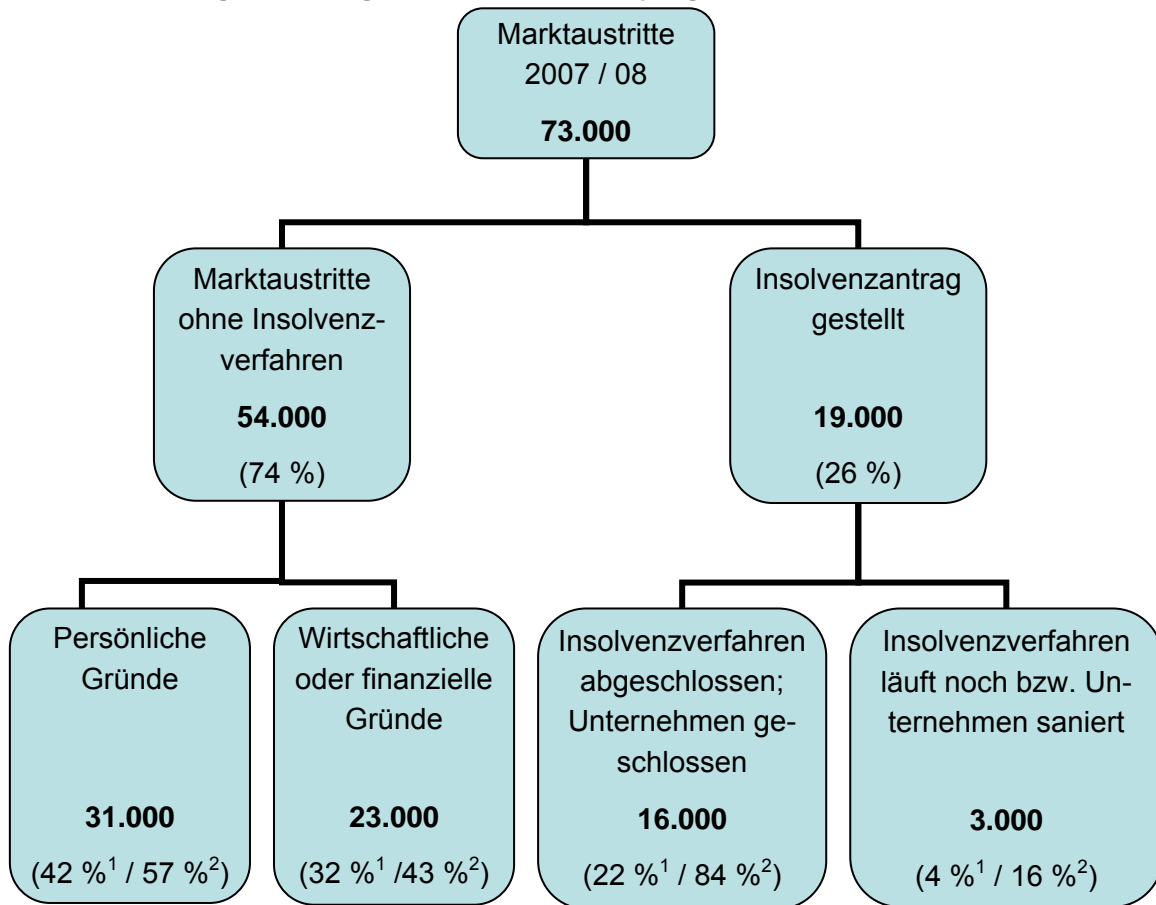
Marktaustritte 2007 / 08

**73.000**

Marktaustritte ohne Insolvenzverfahren

**54.000**

(74 %)

Insolvenzantrag gestellt

**19.000**

(26 %)

Persönliche Gründe

**31.000**

(42 %$^1$ / 57 %$^2$)

Wirtschaftliche oder finanzielle Gründe

**23.000**

(32 %$^1$ /43 %$^2$)

Insolvenzverfahren abgeschlossen; Unternehmen geschlossen

**16.000**

(22 %$^1$ / 84 %$^2$)

Insolvenzverfahren läuft noch bzw. Unternehmen saniert

**3.000**

(4 %$^1$ / 16 %$^2$)